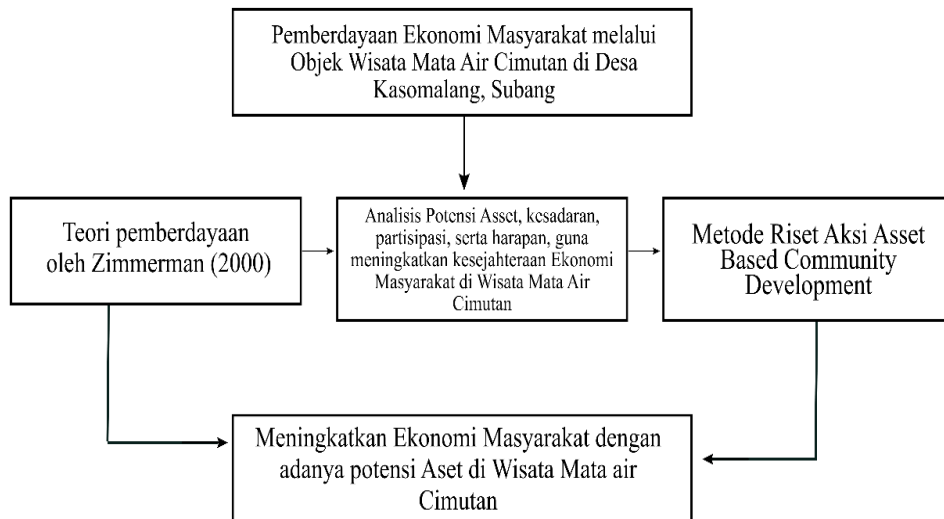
Pemberdayaan Ekonomi Masyarakat melalui Objek Wisata Mata Air Cimutan di Desa Kasomalang, Subang

Teori pemberdayaan oleh Zimmerman (2000)

Analisis Potensi Asset, kesadaran, partisipasi, serta harapan, guna meningkatkan kesejahteraan Ekonomi Masyarakat di Wisata Mata Air Cimutan

Metode Riset Aksi Asset Based Community Development

Meningkatkan Ekonomi Masyarakat dengan adanya potensi Aset di Wisata Mata air Cimutan